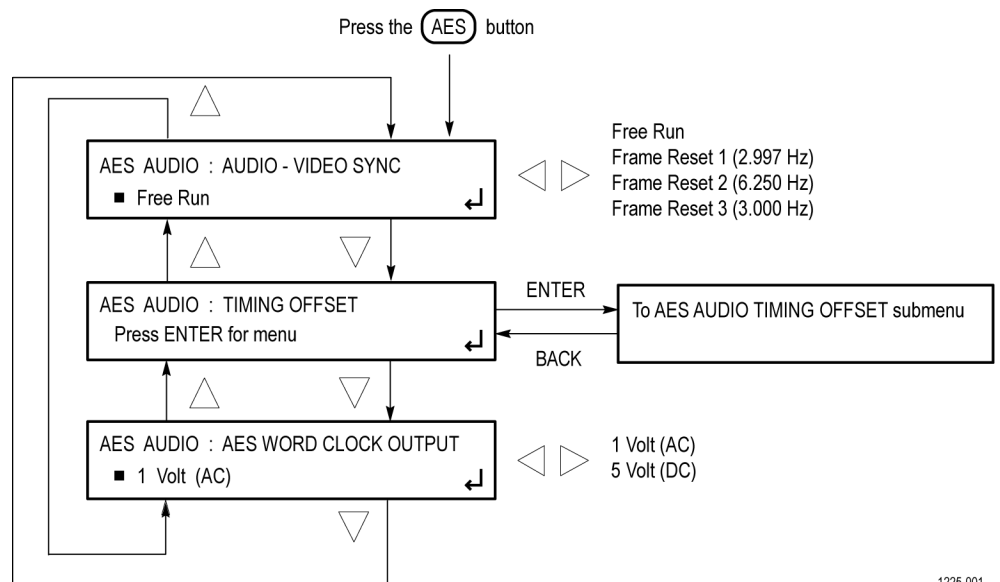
Press the AES button

AES AUDIO : AUDIO - VIDEO SYNC
■ Free Run

Free Run
Frame Reset 1 (2.997 Hz)
Frame Reset 2 (6.250 Hz)
Frame Reset 3 (3.000 Hz)

AES AUDIO : TIMING OFFSET
Press ENTER for menu

ENTER

BACK

To AES AUDIO TIMING OFFSET submenu

AES AUDIO : AES WORD CLOCK OUTPUT
■ 1 Volt (AC)

1 Volt (AC)
5 Volt (DC)

1225-001